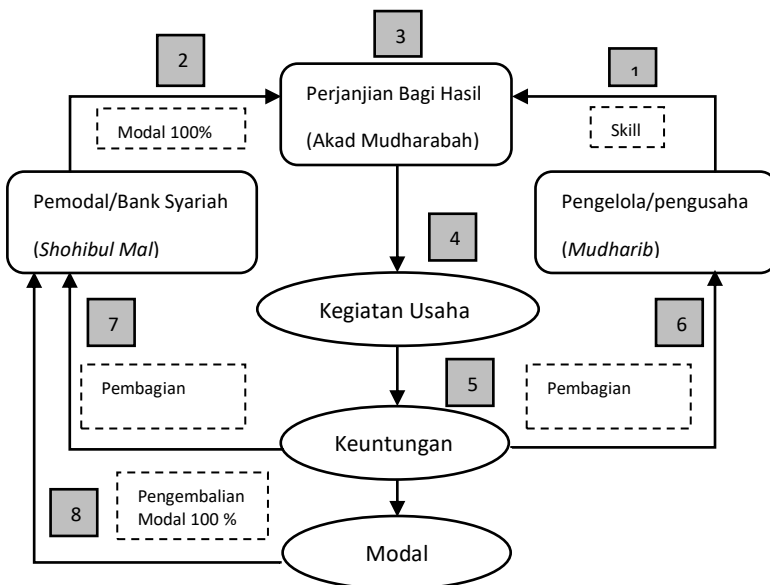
2

3

1

Perjanjian Bagi Hasil

(Akad Mudharabah)

Modal 100%

Skill

Pemodal/Bank Syariah

(Shohibul Mal)

Pengelola/pengusaha

(Mudharib)

4

Kegiatan Usaha

7

6

Pembagian

5

Pembagian

Keuntungan

8

Pengembalian Modal 100 %

Modal